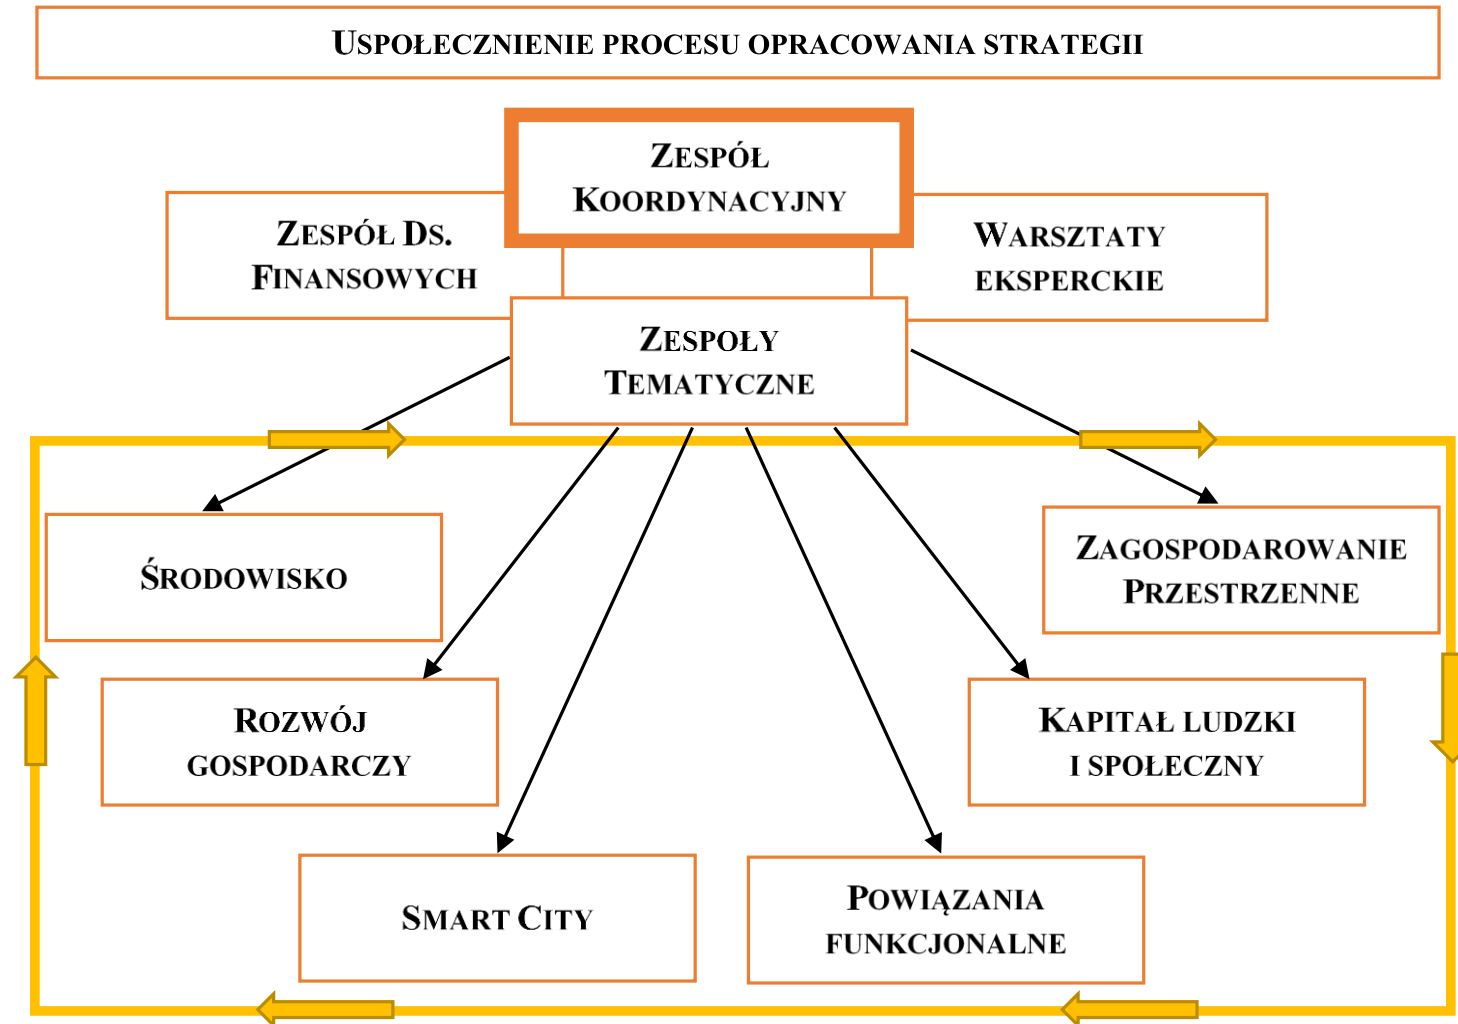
Uspołecznienie procesu opracowania strategii

Zespół Koordynacyjny

Zespół Ds. Finansowych

Warsztaty eksperckie

Zespoły Tematyczne

Środowisko

Zagospodarowanie Przestrzenne

Rozwój gospodarczy

Kapitał ludzki i społeczny

Smart City

Powiązania funkcjonalne